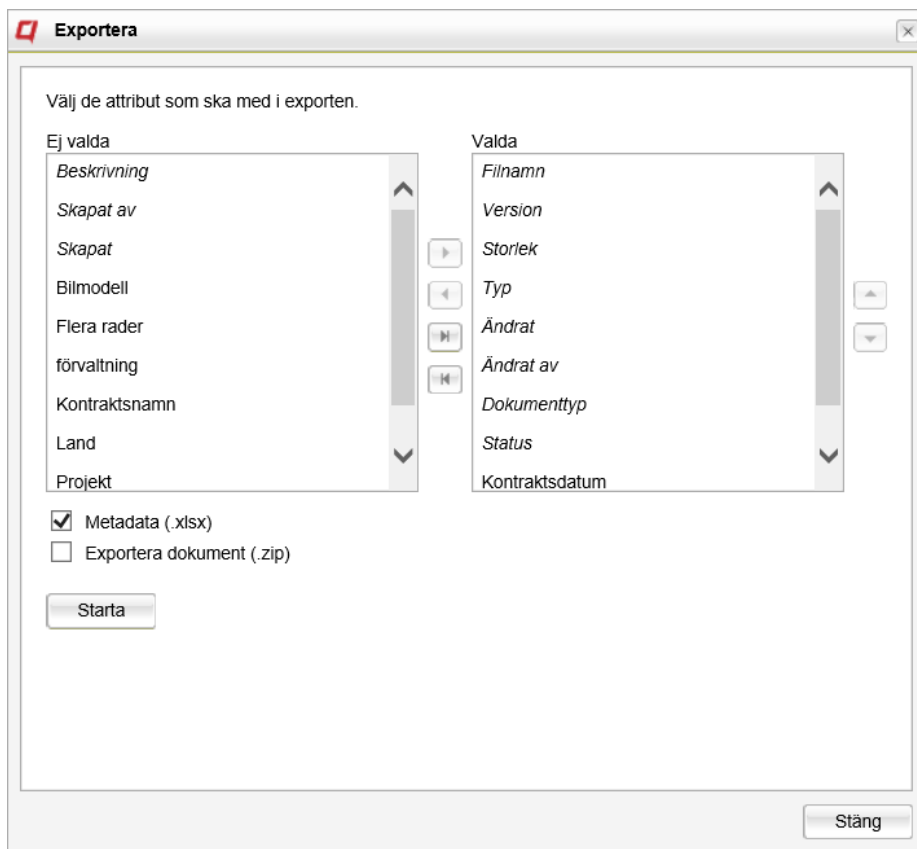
Exportera

Välj de attribut som ska med i exporten.

Ej valda

Beskrivning
Skapat av
Skapat
Bilmodell
Flera rader
förvaltning
Kontraktsnamn
Land
Projekt

Valda

Filnamn
Version
Storlek
Typ
Ändrat
Ändrat av
Dokumenttyp
Status
Kontraktsdatum

Metadata (.xlsx)
Exportera dokument (.zip)

Starta

Stäng